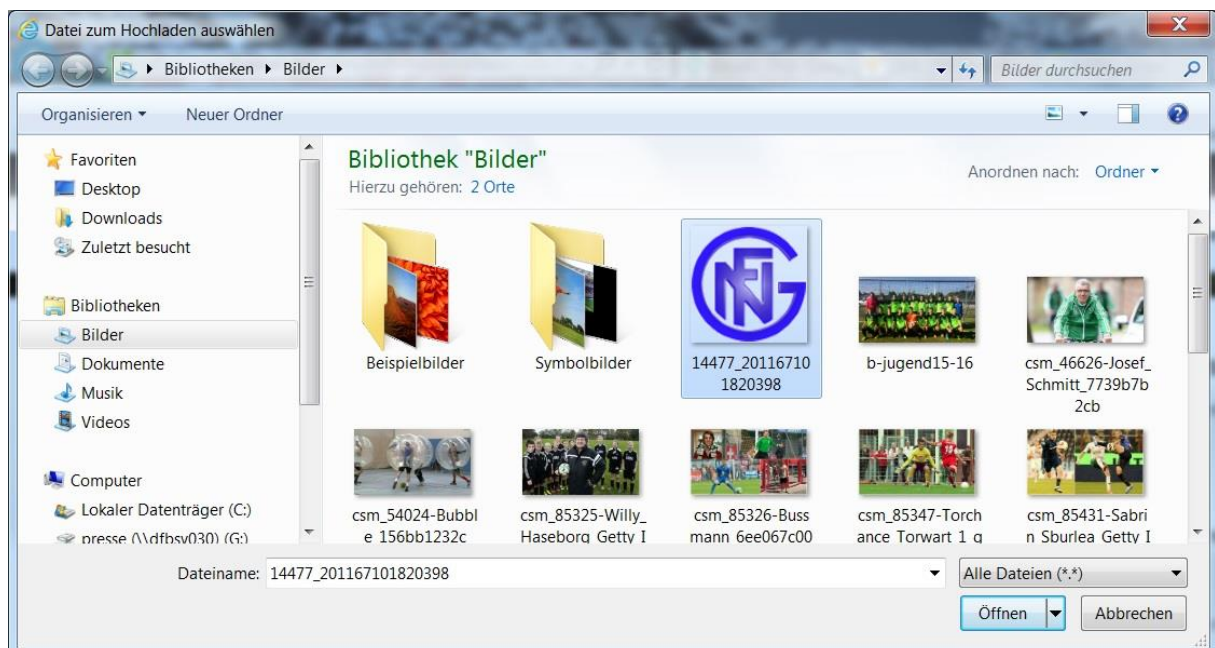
Datei zum Hochladen auswählen

Bibliotheken ▸ Bilder ▸

Bilder durchsuchen

Organisieren ▾ Neuer Ordner

Favoriten
Desktop
Downloads
Zuletzt besucht

Bibliotheken
Bilder
Dokumente
Musik
Videos

Computer
Lokaler Datenträger (C:)
presse (\\dfbsv030) (G:)

Bibliothek "Bilder"
Hierzu gehören: 2 Orte

Anordnen nach: Ordner ▾

Beispielbilder

Symbolbilder

14477_201167101820398

b-jugend15-16

csm_46626-Josef_Schmitt_7739b7b2cb

csm_54024-Bubble 156bb1232c

csm_85325-Willy_Haseborg Getty I

csm_85326-Bussmann 6ee067c00

csm_85347-Torchance Torwart 1 g

csm_85431-Sabrin Sburlea Getty I

Dateiname: 14477_201167101820398

Alle Dateien (*.*)

Öffnen

Abbrechen